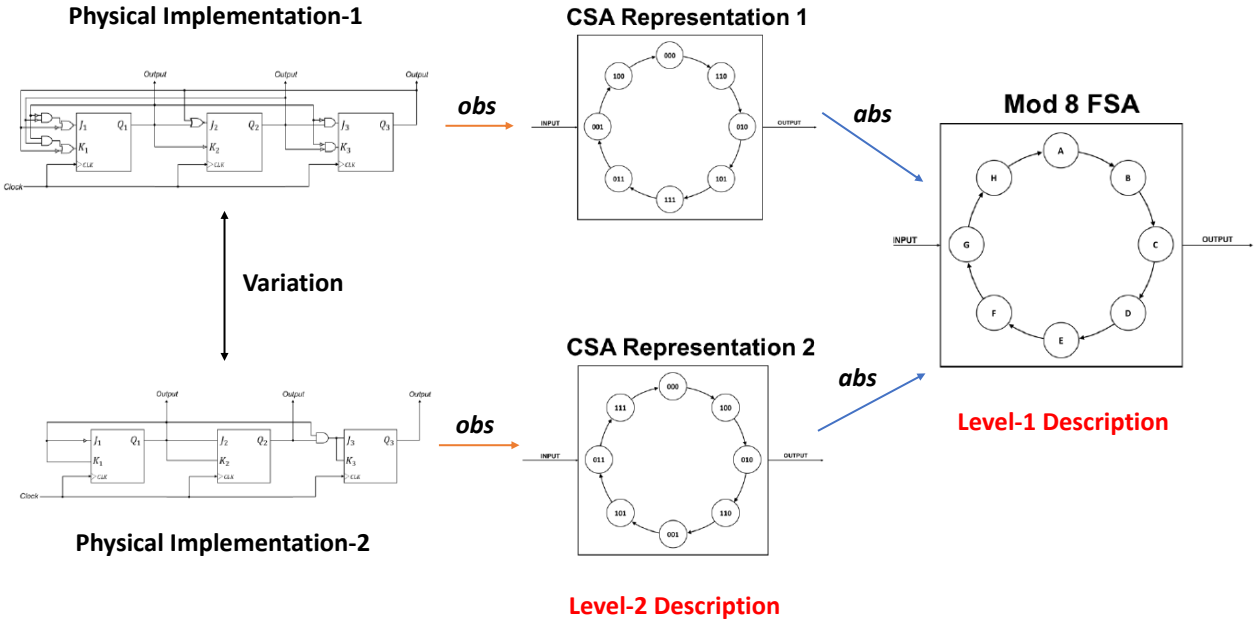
Physical Implementation-1

Output Output Output

$J_1$ $Q_1$ $K_1$ >CLK $J_2$ $Q_2$ $K_2$ >CLK $J_3$ $Q_3$ $K_3$ >CLK

Clock

obs

CSA Representation 1

INPUT OUTPUT

000 110 010 101 111 011 001 100

abs

Mod 8 FSA

INPUT OUTPUT

A B C D E F G H

Variation

Physical Implementation-2

Output Output Output

$J_1$ $Q_1$ $K_1$ >CLK $J_2$ $Q_2$ $K_2$ >CLK $J_3$ $Q_3$ $K_3$ >CLK

Clock

obs

CSA Representation 2

INPUT OUTPUT

000 100 010 110 001 101 011 111

abs

Level-1 Description

Level-2 Description